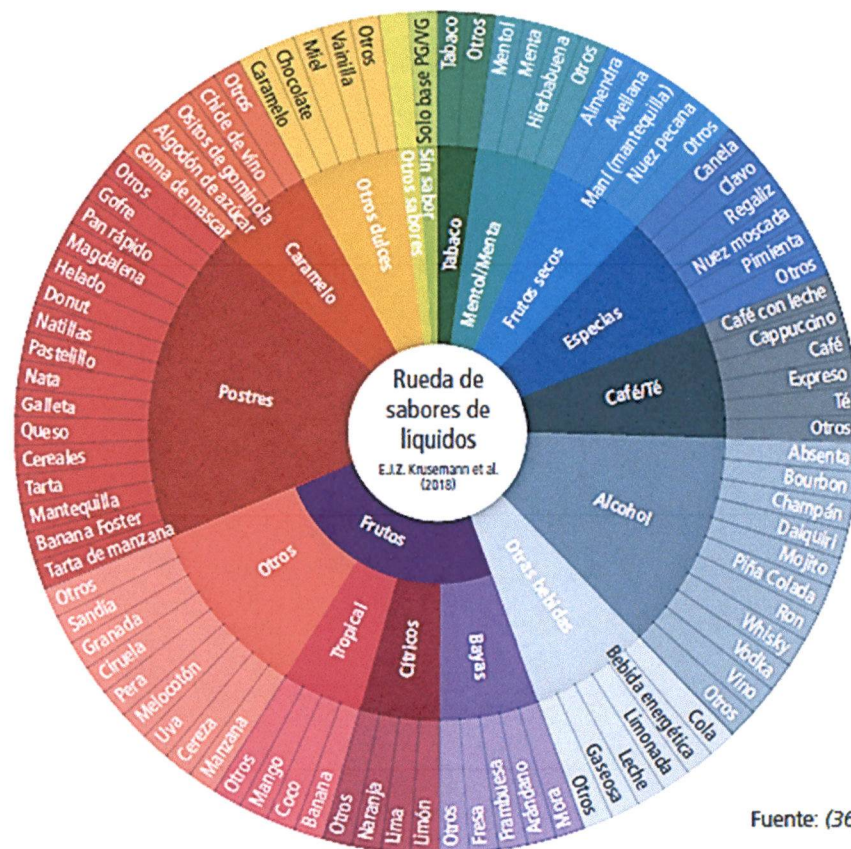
Rueda de sabores de líquidos

E.J.Z. Krusemann et al. (2018)

Postres

Caramelo

Otros dulces

Otros sabores

Sin sabor

Tabaco

Mentol/Menta

Frutos secos

Especias

Café/Té

Alcohol

Otras bebidas

Bayas

Cítricos

Tropical

Otros

Frutos

Otros
Caramelo
Chocolate
Miel
Vainilla
Otros

Solo base PG/VG

Tabaco
Otros

Mentol
Menta
Hierbabuena
Otros

Almendra
Avellana
Maní (mantequilla)
Nuez pecana
Otros

Canela
Clavo
Regaliz
Nuez moscada
Pimienta
Otros

Café con leche
Cappuccino
Café
Expreso
Té
Otros

Absenta
Bourbon
Champán
Daiquiri
Mojito
Piña Colada
Ron
Whisky
Vodka
Vino
Otros

Cola
Bebida energética
Limonada
Leche
Gaseosa
Otros

Mora
Arándano
Frambuesa
Fresa
Otros

Limón
Lima
Naranja
Otros

Banana
Coco
Mango
Otros

Manzana
Cereza
Uva
Melocotón
Pera
Ciruela
Granada
Sandía
Otros

Tarta de manzana
Banana Foster
Mantequilla
Tarta
Cereales
Queso
Galleta
Nata
Pastelillo
Natillas
Donut
Helado
Magdalena
Pan rápido
Gofre
Otros
Goma de mascar
Algodón de azúcar
Ositos de gominola
Chicle de vino

Fuente: (36